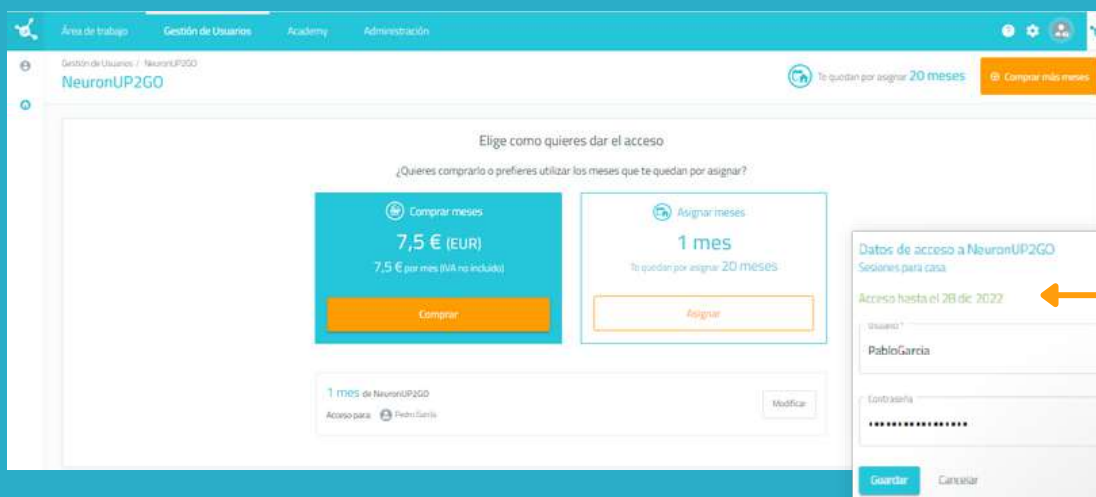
Área de trabajo Gestión de Usuarios Academy Administración

Gestión de Usuarios / NeuronUP2GO
NeuronUP2GO

Te quedan por asignar 20 meses

Comprar más meses

Elige como quieres dar el acceso

¿Quieres comprarlo o prefieres utilizar los meses que te quedan por asignar?

Comprar meses
7,5 € (EUR)
7,5 € por mes (IVA no incluido)
Comprar

Asignar meses
1 mes
Te quedan por asignar 20 meses
Asignar

1 mes de NeuronUP2GO
Acceso para Pedro García
Modificar

Datos de acceso a NeuronUP2GO
Sesiones para casa
Acceso hasta el 28 dic 2022
Usuario *
PabloGarcia
Contraseña
••••••••••••••••
Guardar Cancelar